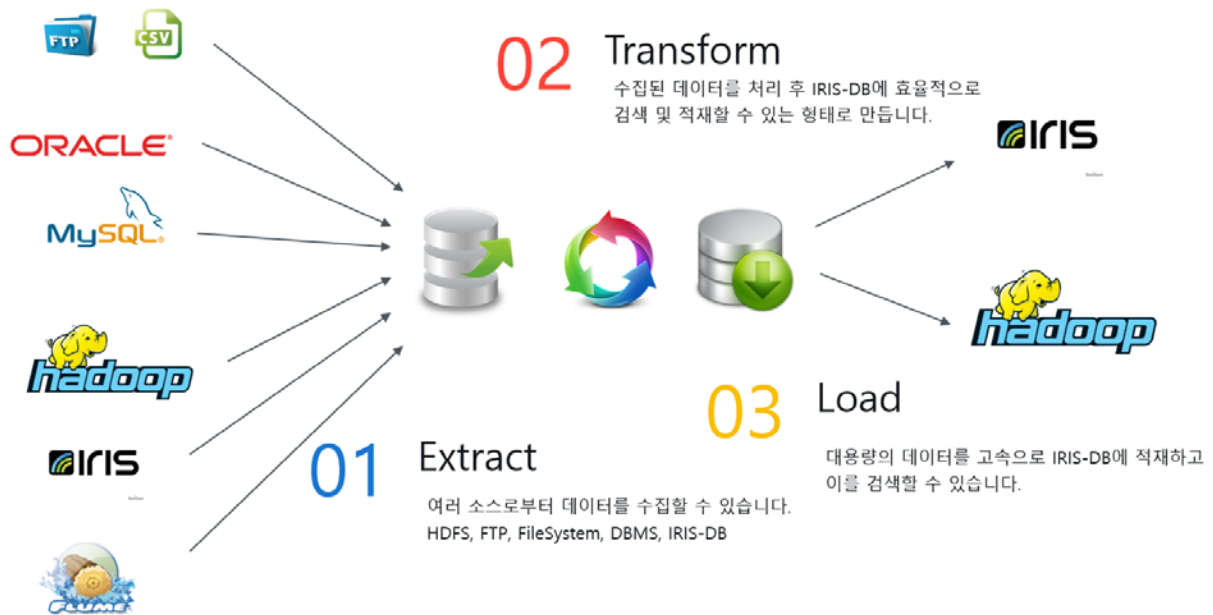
FTP CSV

ORACLE

MySQL

hadoop

IRIS

FLUME

02 Transform

수집된 데이터를 처리 후 IRIS-DB에 효율적으로 검색 및 적재할 수 있는 형태로 만듭니다.

IRIS

hadoop

03 Load

대용량의 데이터를 고속으로 IRIS-DB에 적재하고 이를 검색할 수 있습니다.

01 Extract

여러 소스로부터 데이터를 수집할 수 있습니다.
HDFS, FTP, FileSystem, DBMS, IRIS-DB